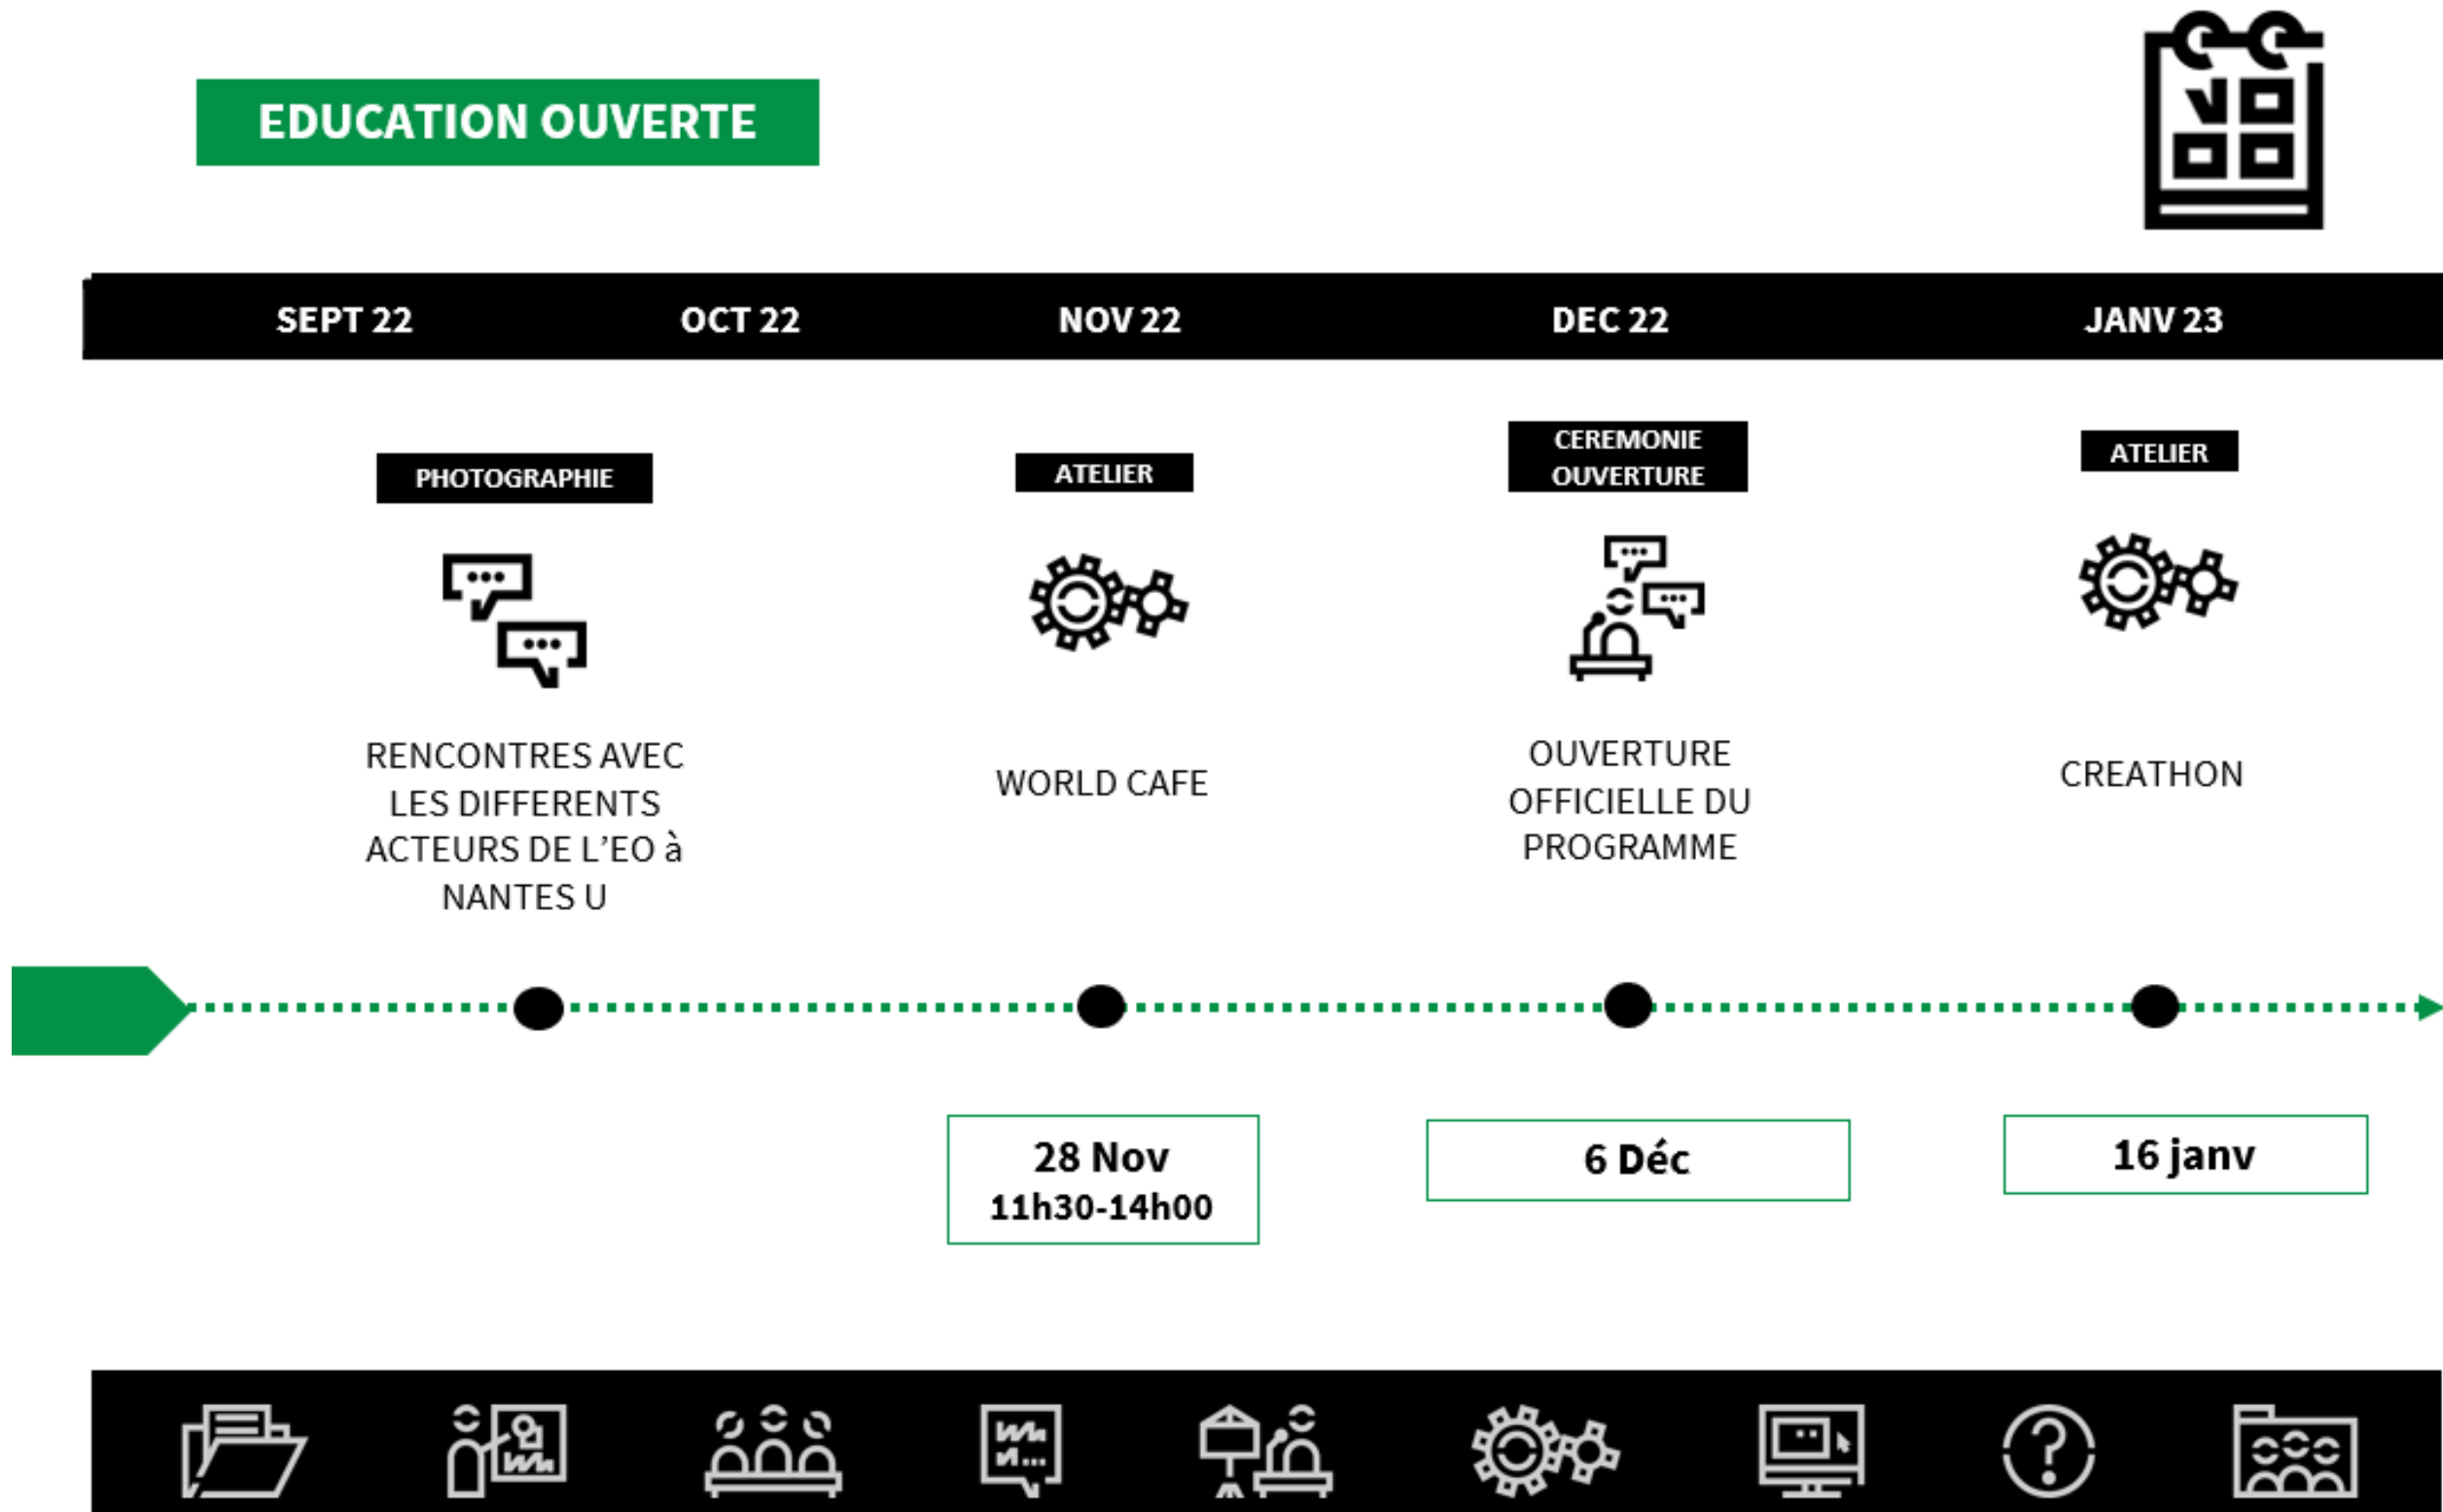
EDUCATION OUVERTE

SEPT 22
OCT 22
NOV 22
DEC 22
JANV 23

PHOTOGRAPHIE

RENCONTRES AVEC LES DIFFERENTS ACTEURS DE L'EO à NANTES U

ATELIER

WORLD CAFE

28 Nov
11h30-14h00

CEREMONIE OUVERTURE

OUVERTURE OFFICIELLE DU PROGRAMME

6 Déc

ATELIER

CREATHON

16 janv